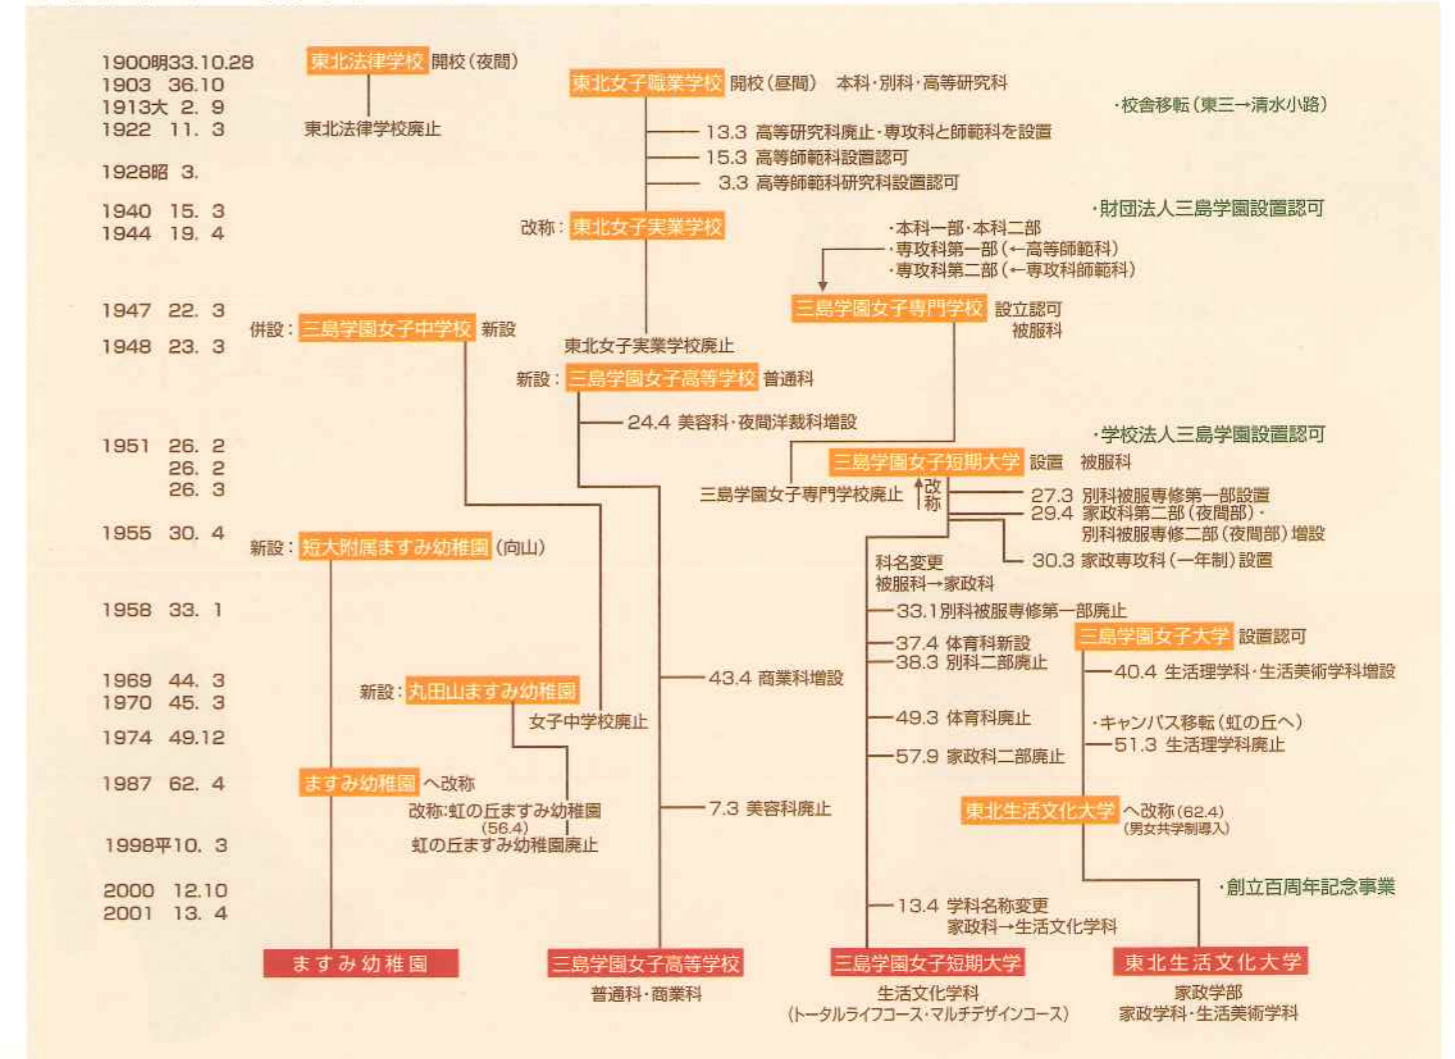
1900明33.10.28
1903　36.10
1913大 2. 9
1922　11. 3
1928昭 3.
1940　15. 3
1944　19. 4
1947　22. 3
1948　23. 3
1951　26. 2
　　　26. 2
　　　26. 3
1955　30. 4
1958　33. 1
1969　44. 3
1970　45. 3
1974　49.12
1987　62. 4
1998平10. 3
2000　12.10
2001　13. 4

東北法律学校 開校（夜間）
東北法律学校廃止

東北女子職業学校 開校（昼間）　本科・別科・高等研究科
13.3 高等研究科廃止・専攻科と師範科を設置
15.3 高等師範科設置認可
3.3 高等師範科研究科設置認可
・校舎移転（東三→清水小路）
・財団法人三島学園設置認可
改称：東北女子実業学校
・本科一部・本科二部
・専攻科第一部（←高等師範科）
・専攻科第二部（←専攻科師範科）
三島学園女子専門学校 設立認可 被服科
併設：三島学園女子中学校 新設
東北女子実業学校廃止
新設：三島学園女子高等学校 普通科
24.4 美容科・夜間洋裁科増設
・学校法人三島学園設置認可
三島学園女子短期大学 設置　被服科
三島学園女子専門学校廃止
改称
27.3 別科被服専修第一部設置
29.4 家政科第二部（夜間部）・別科被服専修二部（夜間部）増設
30.3 家政専攻科（一年制）設置
新設：短大附属ますみ幼稚園（向山）
科名変更 被服科→家政科
33.1 別科被服専修第一部廃止
37.4 体育科新設
38.3 別科二部廃止
三島学園女子大学 設置認可
40.4 生活理学科・生活美術学科増設
43.4 商業科増設
新設：丸田山ますみ幼稚園
女子中学校廃止
49.3 体育科廃止
・キャンパス移転（虹の丘へ）
51.3 生活理学科廃止
57.9 家政科二部廃止
ますみ幼稚園 へ改称
改称：虹の丘ますみ幼稚園 (56.4)
7.3 美容科廃止
東北生活文化大学 へ改称(62.4)（男女共学制導入）
虹の丘ますみ幼稚園廃止
・創立百周年記念事業
13.4 学科名称変更 家政科→生活文化学科

ますみ幼稚園
三島学園女子高等学校
普通科・商業科
三島学園女子短期大学
生活文化学科
（トータルライフコース・マルチデザインコース）
東北生活文化大学
家政学部
家政学科・生活美術学科